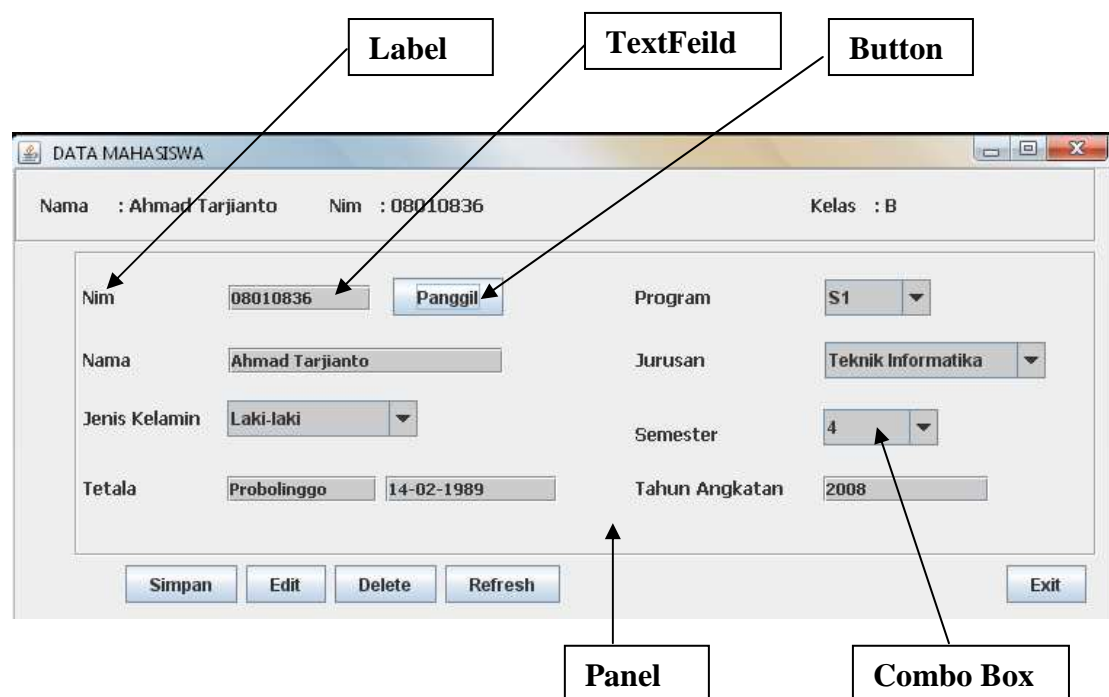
Label

TextFeild

Button

DATA MAHASISWA

Nama : Ahmad Tarjianto Nim : 08010836 Kelas : B

| | | | | |
|---|---|---|---|---|
| Nim | 08010836 | Panggil | Program | S1 |
| Nama | Ahmad Tarjianto | | Jurusan | Teknik Informatika |
| Jenis Kelamin | Laki-laki | | Semester | 4 |
| Tetala | Probolinggo | 14-02-1989 | Tahun Angkatan | 2008 |

Simpan Edit Delete Refresh Exit

Panel

Combo Box